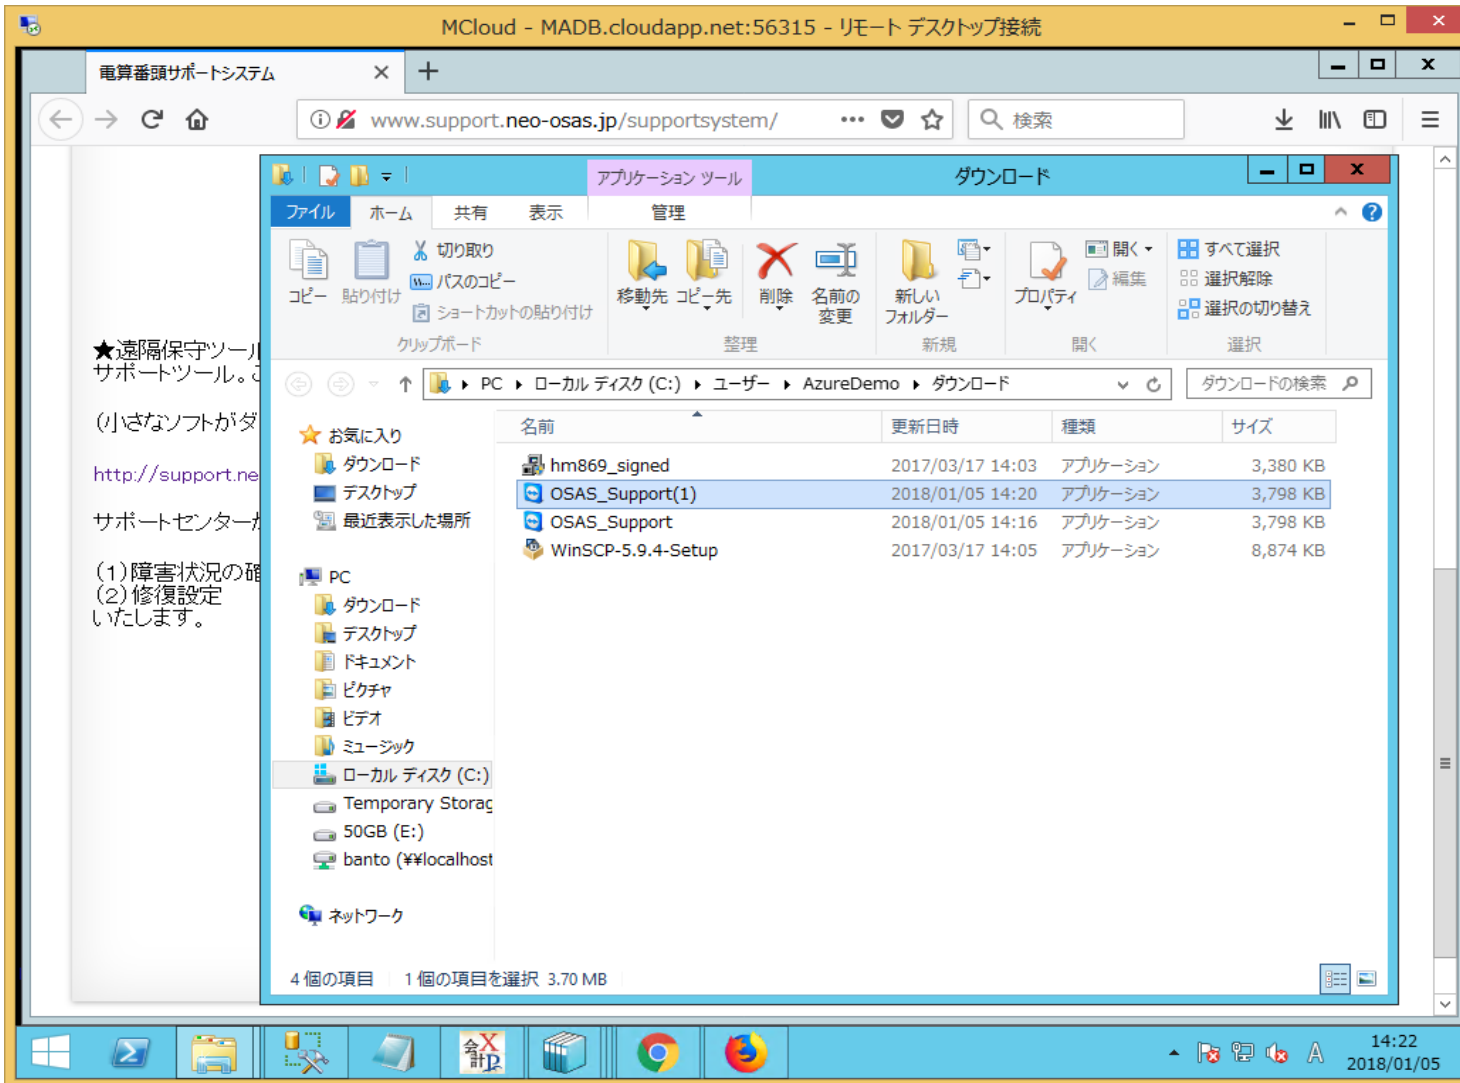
MCloud - MADB.cloudapp.net:56315 - リモート デスクトップ接続

電算番頭サポートシステム

www.support.neo-osas.jp/supportsystem/

検索

★遠隔保守ツール
サポートツール。こ

(小さなソフトがダ

http://support.ne

サポートセンターが

(1)障害状況の確
(2)修復設定
いたします。

アプリケーション ツール
ダウンロード

ファイル ホーム 共有 表示 管理

コピー 貼り付け 切り取り パスのコピー ショートカットの貼り付け
クリップボード

移動先 コピー先 削除 名前の変更
整理

新しいフォルダー
新規

プロパティ 開く 編集
開く

すべて選択 選択解除 選択の切り替え
選択

PC ▸ ローカル ディスク (C:) ▸ ユーザー ▸ AzureDemo ▸ ダウンロード

ダウンロードの検索

お気に入り
ダウンロード
デスクトップ
最近表示した場所

PC
ダウンロード
デスクトップ
ドキュメント
ピクチャ
ビデオ
ミュージック
ローカル ディスク (C:)
Temporary Storag
50GB (E:)
banto (¥¥localhost

ネットワーク

| 名前 | 更新日時 | 種類 | サイズ |
|---|---|---|---|
| hm869_signed | 2017/03/17 14:03 | アプリケーション | 3,380 KB |
| OSAS_Support(1) | 2018/01/05 14:20 | アプリケーション | 3,798 KB |
| OSAS_Support | 2018/01/05 14:16 | アプリケーション | 3,798 KB |
| WinSCP-5.9.4-Setup | 2017/03/17 14:05 | アプリケーション | 8,874 KB |

4 個の項目 1 個の項目を選択 3.70 MB

14:22
2018/01/05